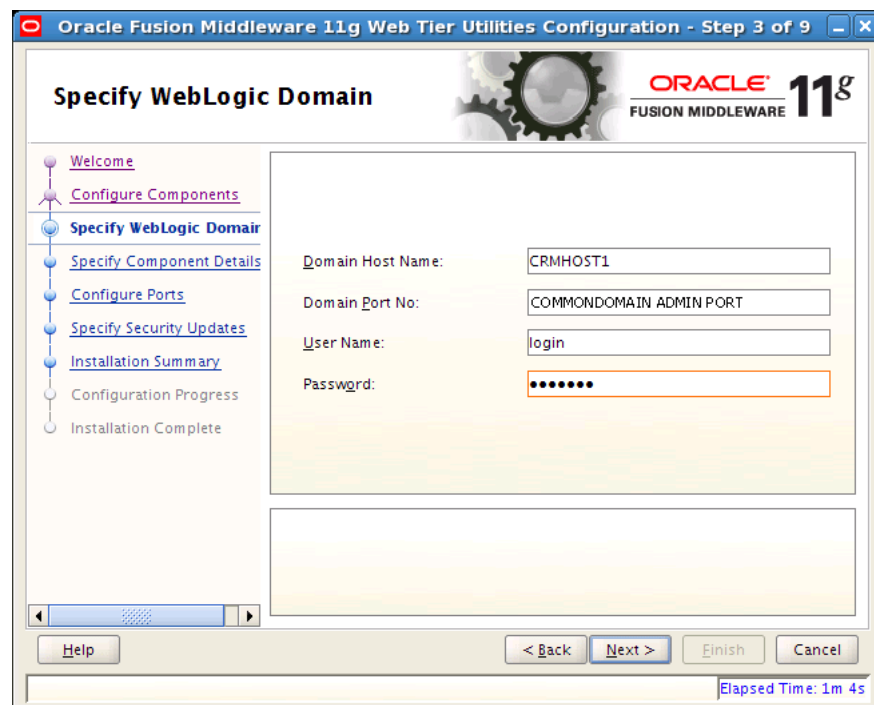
Oracle Fusion Middleware 11g Web Tier Utilities Configuration - Step 3 of 9

Specify WebLogic Domain

ORACLE FUSION MIDDLEWARE 11g

Welcome
Configure Components
Specify WebLogic Domain
Specify Component Details
Configure Ports
Specify Security Updates
Installation Summary
Configuration Progress
Installation Complete

Domain Host Name: CRMHOST1
Domain Port No: COMMONDOMAIN ADMIN PORT
User Name: login
Password: •••••••

Help
< Back
Next >
Finish
Cancel

Elapsed Time: 1m 4s